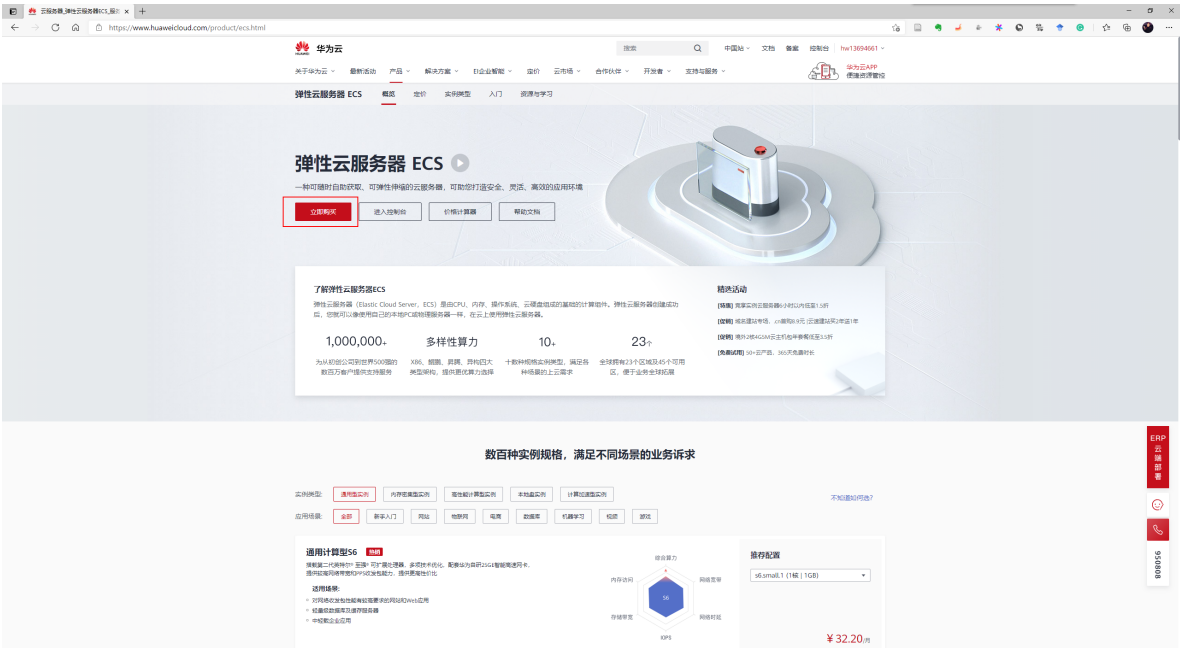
云服务器_弹性云服务器ECS_服务 ×

https://www.huaweicloud.com/product/ecs.html

华为云

搜索

中国站 文档 备案 控制台 hw13694661

关于华为云 最新活动 产品 解决方案 EI企业智能 定价 云市场 合作伙伴 开发者 支持与服务

华为云APP 便捷资源管控

弹性云服务器 ECS 概览 定价 实例类型 入门 资源与学习

弹性云服务器 ECS

一种可随时自助获取、可弹性伸缩的云服务器，可助您打造安全、灵活、高效的应用环境

立即购买 进入控制台 价格计算器 帮助文档

了解弹性云服务器ECS

弹性云服务器（Elastic Cloud Server，ECS）是由CPU、内存、操作系统、云硬盘组成的基础的计算组件。弹性云服务器创建成功后，您就可以像使用自己的本地PC或物理服务器一样，在云上使用弹性云服务器。

1,000,000+
为从初创公司到世界500强的数百万客户提供支持服务

多样性算力
X86、鲲鹏、昇腾、异构四大类型架构，提供更优算力选择

10+
十数种规格实例类型，满足各种场景的上云需求

23个
全球拥有23个区域及45个可用区，便于业务全球拓展

精选活动

[特惠] 竞享实例云服务器6小时以内低至1.5折
[促销] 域名建站专场，.cn首购8.9元 云速建站买2年送1年
[促销] 境外2核4G3M云主机包年费低至3.5折
[免费试用] 50+云产品，365天免费试用

数百种实例规格，满足不同场景的业务诉求

实例类型: 通用型实例 内存密集型实例 高性能计算型实例 本地盘实例 计算加速型实例

不知道如何选?

应用场景: 全部 新手入门 网站 物联网 电商 数据库 机器学习 视频 游戏

通用计算型S6 热销

搭载第二代英特尔® 至强® 可扩展处理器，多项技术优化，配套华为自研25GE智能高速网卡，提供超高网络带宽和PPS收发包能力，提供更高性价比

适用场景:
对网络收发包能力有较高要求的网站和Web应用
轻量级数据库及缓存服务器
中轻载企业应用

综合算力
网络带宽
网络时延
IOPS
存储带宽
内存访问
S6

推荐配置

s6.small.1 (1核 | 1GB)

¥32.20/月

ERP 云端部署

950808